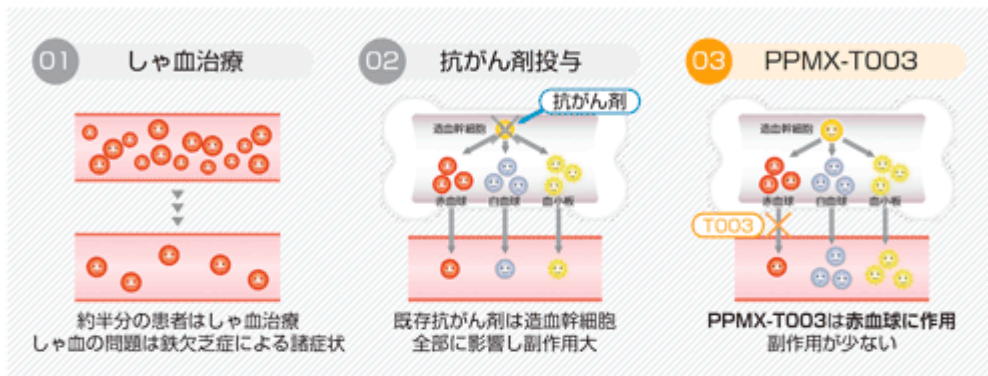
01 しゃ血治療

約半分の患者はしゃ血治療
しゃ血の問題は鉄欠乏症による諸症状

02 抗がん剤投与

抗がん剤

造血幹細胞

赤血球 白血球 血小板

既存抗がん剤は造血幹細胞
全部に影響し副作用大

03 PPMX-T003

造血幹細胞

赤血球 白血球 血小板

T003

PPMX-T003は赤血球に作用
副作用が少ない